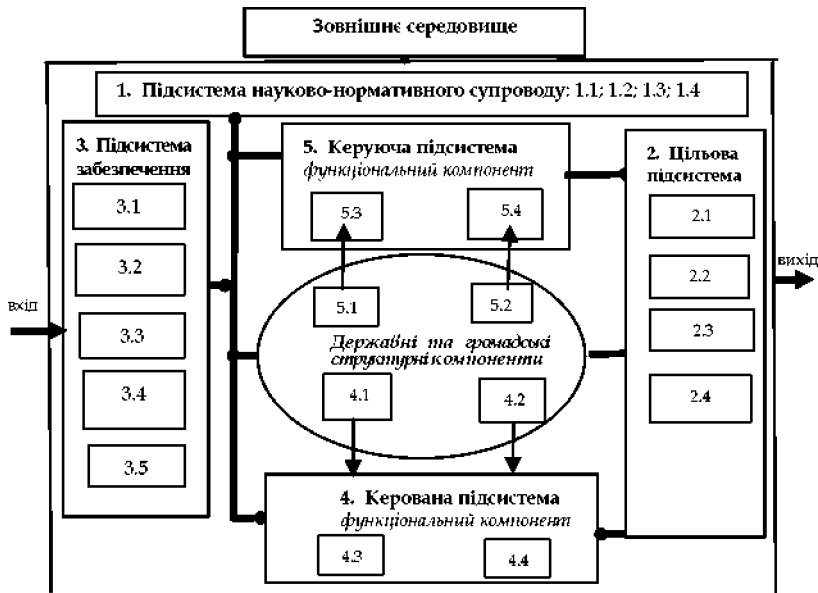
Зовнішнє середовище

1. Підсистема науково-нормативного супроводу: 1.1; 1.2; 1.3; 1.4

3. Підсистема забезпечення

3.1

3.2

3.3

3.4

3.5

вхід

5. Керуюча підсистема
функціональний компонент

5.3

5.4

5.1

5.2

Державні та громадські структурні компоненти

4.1

4.2

2. Цільова підсистема

2.1

2.2

2.3

2.4

вихід

4. Керована підсистема
функціональний компонент

4.3

4.4